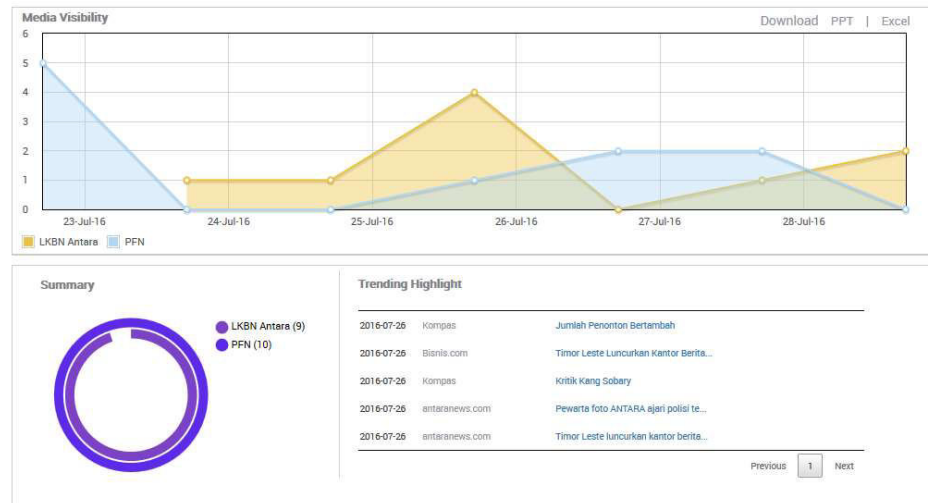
Media Visibility

Download PPT | Excel

6
5
4
3
2
1
0

23-Jul-16 24-Jul-16 25-Jul-16 26-Jul-16 27-Jul-16 28-Jul-16

LKBN Antara PFN

Summary

LKBN Antara (9)
PFN (10)

Trending Highlight

| | | |
|---|---|---|
| 2016-07-26 | Kompas | Jumlah Penonton Bertambah |
| 2016-07-26 | Bisnis.com | Timor Leste Luncurkan Kantor Berita... |
| 2016-07-26 | Kompas | Kritik Kang Sobary |
| 2016-07-26 | antaranews.com | Pewarta foto ANTARA ajari polisi te... |
| 2016-07-26 | antaranews.com | Timor Leste luncurkan kantor berita... |

Previous 1 Next